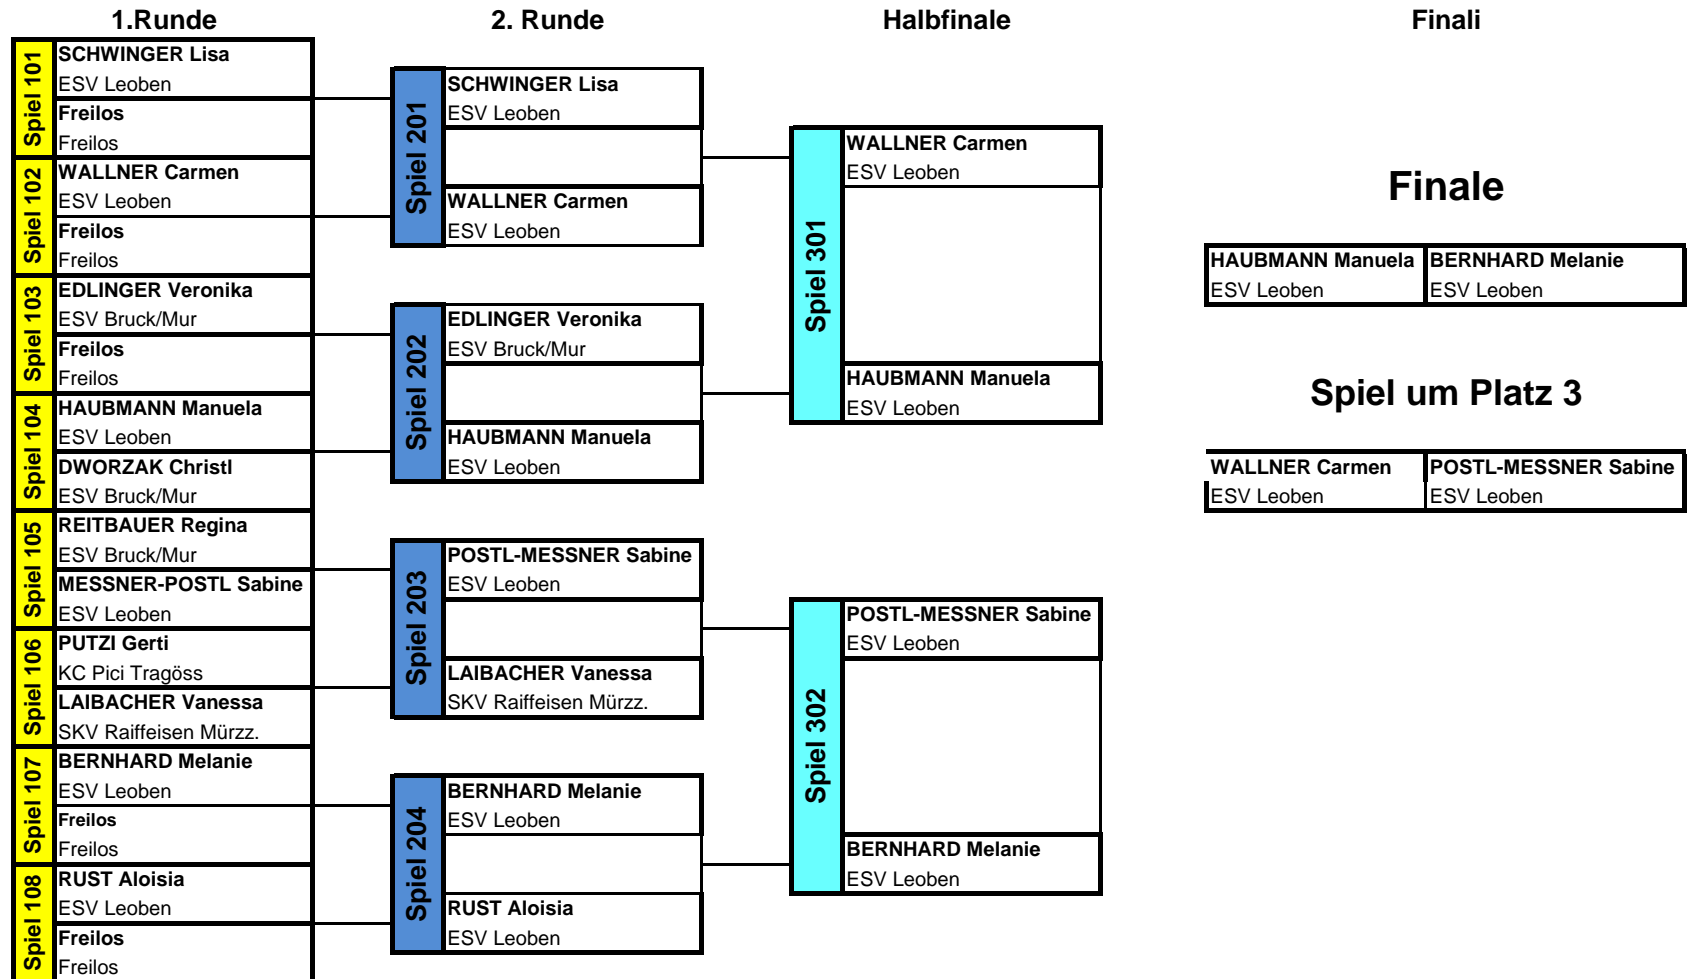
1.Runde

Spiel 101
SCHWINGER Lisa
ESV Leoben
Freilos
Freilos

Spiel 102
WALLNER Carmen
ESV Leoben
Freilos
Freilos

Spiel 103
EDLINGER Veronika
ESV Bruck/Mur
Freilos
Freilos

Spiel 104
HAUBMANN Manuela
ESV Leoben
DWORZAK Christl
ESV Bruck/Mur

Spiel 105
REITBAUER Regina
ESV Bruck/Mur
MESSNER-POSTL Sabine
ESV Leoben

Spiel 106
PUTZI Gerti
KC Pici Tragöss
LAIBACHER Vanessa
SKV Raiffeisen Mürzz.

Spiel 107
BERNHARD Melanie
ESV Leoben
Freilos
Freilos

Spiel 108
RUST Aloisia
ESV Leoben
Freilos
Freilos

2. Runde

Spiel 201
SCHWINGER Lisa
ESV Leoben
WALLNER Carmen
ESV Leoben

Spiel 202
EDLINGER Veronika
ESV Bruck/Mur
HAUBMANN Manuela
ESV Leoben

Spiel 203
POSTL-MESSNER Sabine
ESV Leoben
LAIBACHER Vanessa
SKV Raiffeisen Mürzz.

Spiel 204
BERNHARD Melanie
ESV Leoben
RUST Aloisia
ESV Leoben

Halbfinale

Spiel 301
WALLNER Carmen
ESV Leoben
HAUBMANN Manuela
ESV Leoben

Spiel 302
POSTL-MESSNER Sabine
ESV Leoben
BERNHARD Melanie
ESV Leoben

Finali

Finale

| HAUBMANN Manuela | BERNHARD Melanie |
|---|---|
| ESV Leoben | ESV Leoben |

Spiel um Platz 3

| WALLNER Carmen | POSTL-MESSNER Sabine |
|---|---|
| ESV Leoben | ESV Leoben |